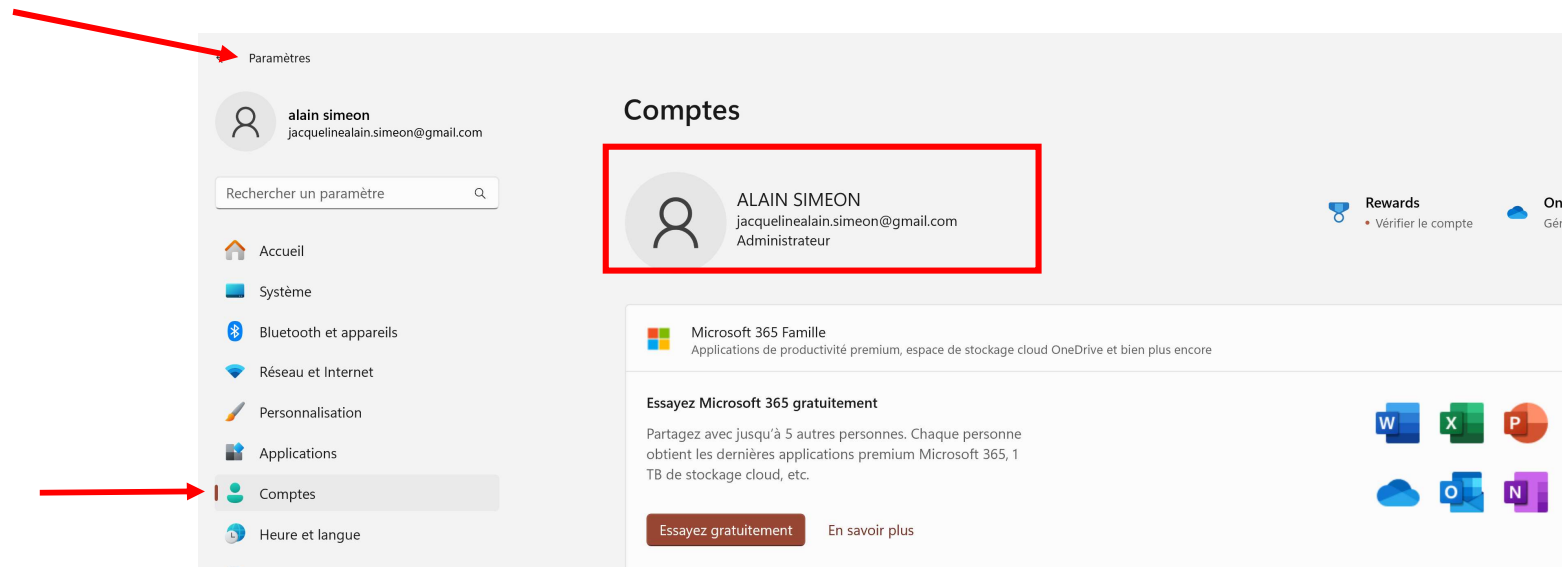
Paramètres

alain simeon
jacquelinealain.simeon@gmail.com

Rechercher un paramètre

Accueil
Système
Bluetooth et appareils
Réseau et Internet
Personnalisation
Applications
Comptes
Heure et langue

Comptes

ALAIN SIMEON
jacquelinealain.simeon@gmail.com
Administrateur

Rewards
• Vérifier le compte

On
Gé

Microsoft 365 Famille
Applications de productivité premium, espace de stockage cloud OneDrive et bien plus encore

Essayez Microsoft 365 gratuitement
Partagez avec jusqu'à 5 autres personnes. Chaque personne obtient les dernières applications premium Microsoft 365, 1 TB de stockage cloud, etc.

Essayez gratuitement
En savoir plus

W X P O N